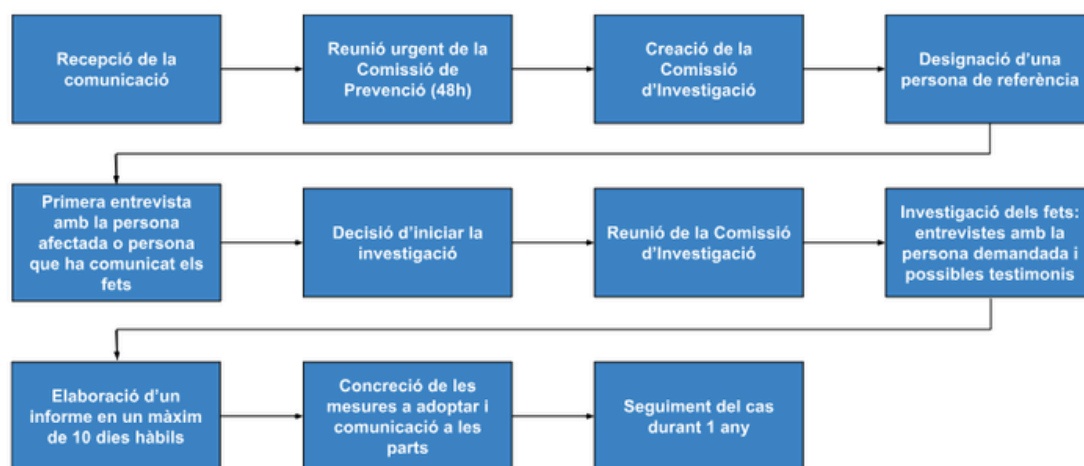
Recepció de la comunicació

Reunió urgent de la Comissió de Prevenció (48h)

Creació de la Comissió d'Investigació

Designació d'una persona de referència

Primera entrevista amb la persona afectada o persona que ha comunicat els fets

Decisió d'iniciar la investigació

Reunió de la Comissió d'Investigació

Investigació dels fets: entrevistes amb la persona demandada i possibles testimonis

Elaboració d'un informe en un màxim de 10 dies hàbils

Concreció de les mesures a adoptar i comunicació a les parts

Seguiment del cas durant 1 any